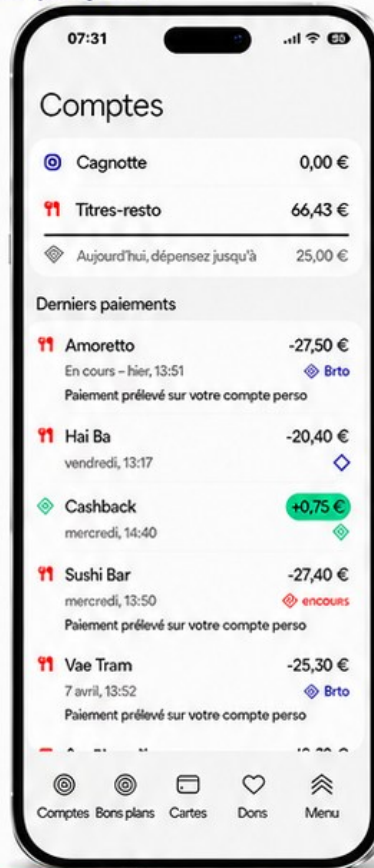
07:31

Comptes

Cagnotte 0,00 €

Titres-resto 66,43 €

Aujourd'hui, dépensez jusqu'à 25,00 €

Derniers paiements

Amoretto -27,50 €
En cours – hier, 13:51 Brto
Paiement prélevé sur votre compte perso

Hai Ba -20,40 €
vendredi, 13:17

Cashback +0,75 €
mercredi, 14:40

Sushi Bar -27,40 €
mercredi, 13:50 encours
Paiement prélevé sur votre compte perso

Vae Tram -25,30 €
7 avril, 13:52 Brto
Paiement prélevé sur votre compte perso

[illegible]

Comptes Bons plans Cartes Dons Menu